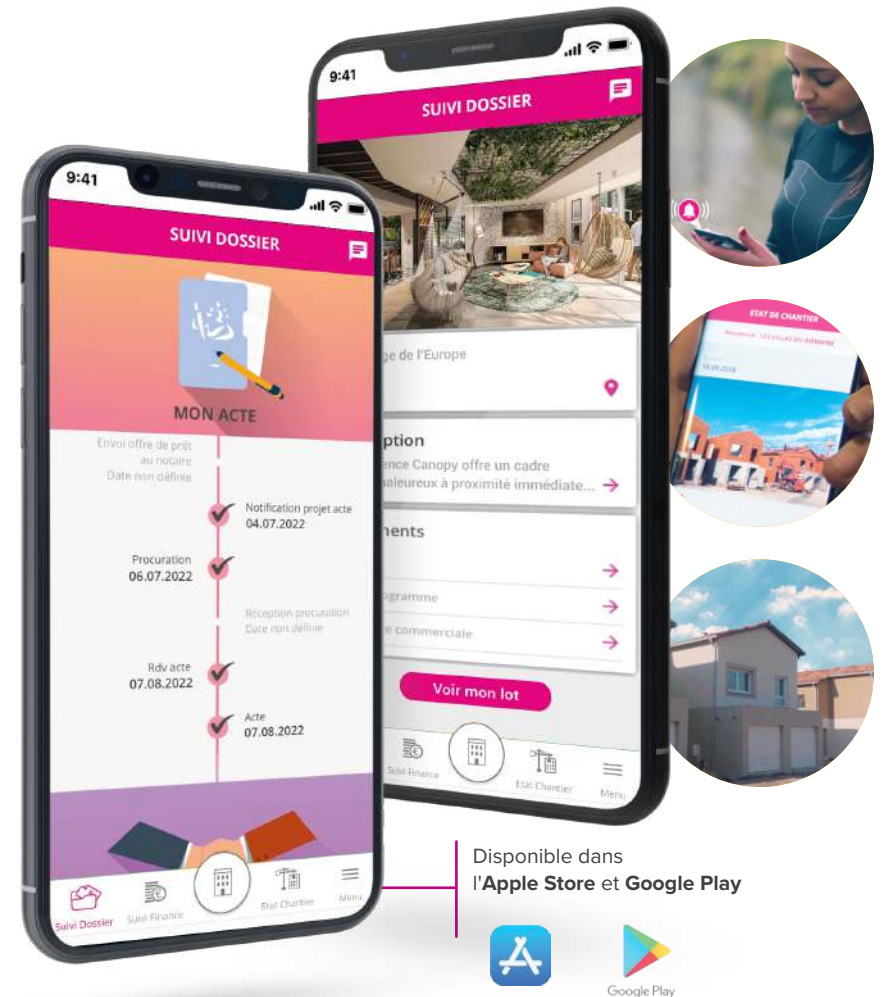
9:41

SUIVI DOSSIER

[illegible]ge de l'Europe

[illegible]ption
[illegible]ence Canopy offre un cadre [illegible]aleureux à proximité immédiate...

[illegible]ments

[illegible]gramme

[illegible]e commerciale

Voir mon lot

Suivi Finance

Etat Chantier

Menu

9:41

SUIVI DOSSIER

MON ACTE

Envoi offre de prêt au notaire
Date non définie

Notification projet acte
04.07.2022

Procuration
06.07.2022

Réception procuration
Date non définie

Rdv acte
07.08.2022

Acte
07.08.2022

Suivi Dossier

Suivi Finance

Etat Chantier

Menu

ETAT DE CHANTIER

Résidence - LES VILLAS DU DOMAINE

18.09.2018

Disponible dans
l'Apple Store et Google Play

Google Play